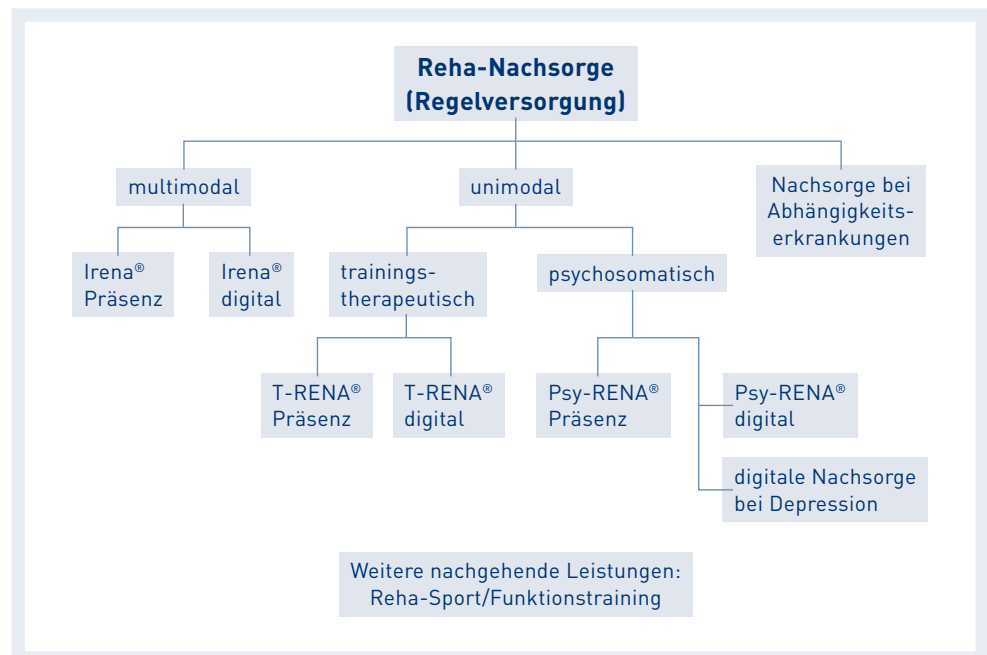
Reha-Nachsorge (Regelversorgung)

multimodal

unimodal

Nachsorge bei Abhängigkeitserkrankungen

Irena® Präsenz

Irena® digital

trainingstherapeutisch

psychosomatisch

T-RENA® Präsenz

T-RENA® digital

Psy-RENA® Präsenz

Psy-RENA® digital

digitale Nachsorge bei Depression

Weitere nachgehende Leistungen: Reha-Sport/Funktionstraining